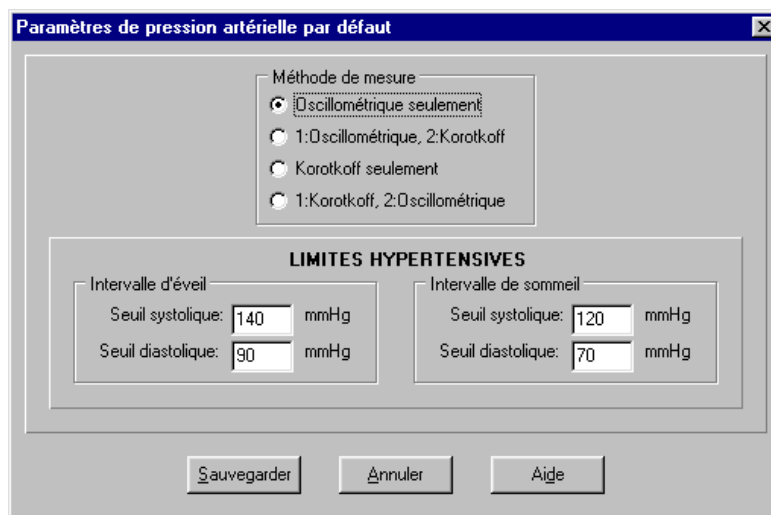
Paramètres de pression artérielle par défaut

Méthode de mesure
Oscillométrique seulement
1:Oscillométrique, 2:Korotkoff
Korotkoff seulement
1:Korotkoff, 2:Oscillométrique

LIMITES HYPERTENSIVES

Intervalle d'éveil
Seuil systolique: 140 mmHg
Seuil diastolique: 90 mmHg

Intervalle de sommeil
Seuil systolique: 120 mmHg
Seuil diastolique: 70 mmHg

Sauvegarder
Annuler
Aide